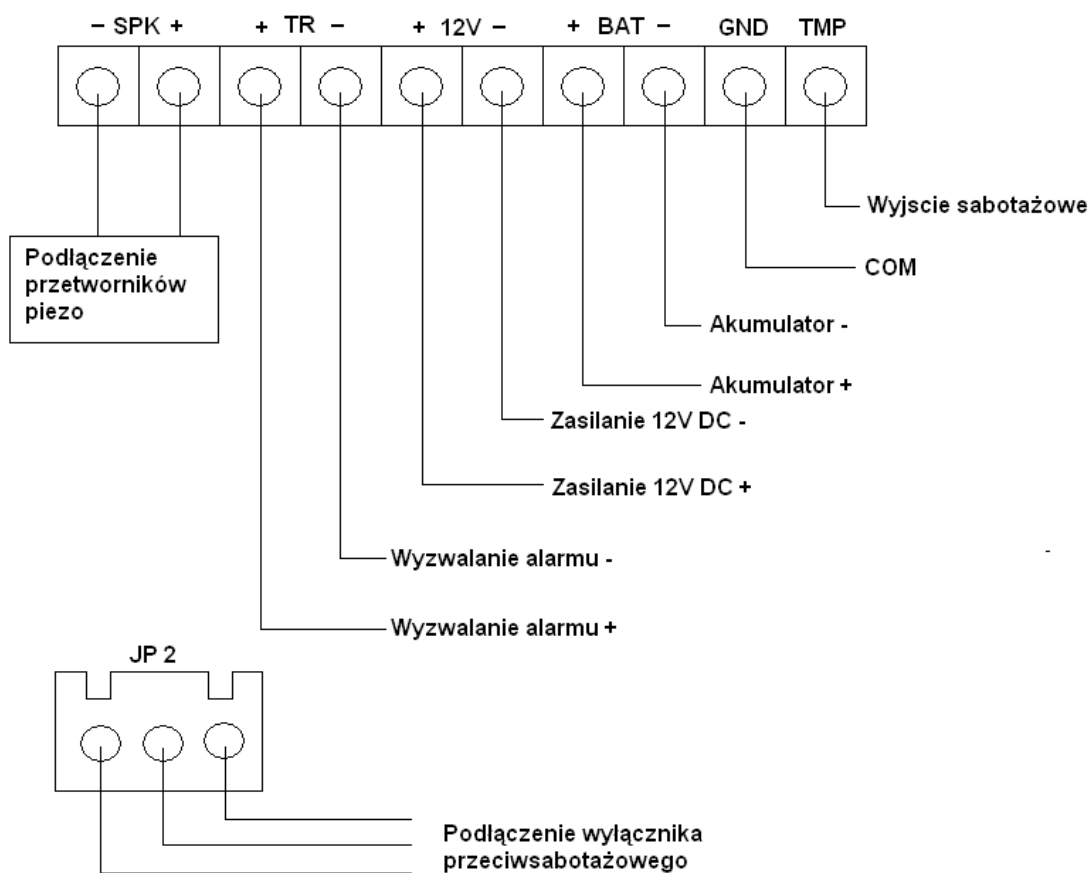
– SPK + + TR – + 12V – + BAT – GND TMP

Podłączenie przetworników piezo

Wyjscie sabotażowe

COM

Akumulator -

Akumulator +

Zasilanie 12V DC -

Zasilanie 12V DC +

Wyzwalanie alarmu -

Wyzwalanie alarmu +

JP 2

Podłączenie wyłącznika przeciwsabotażowego